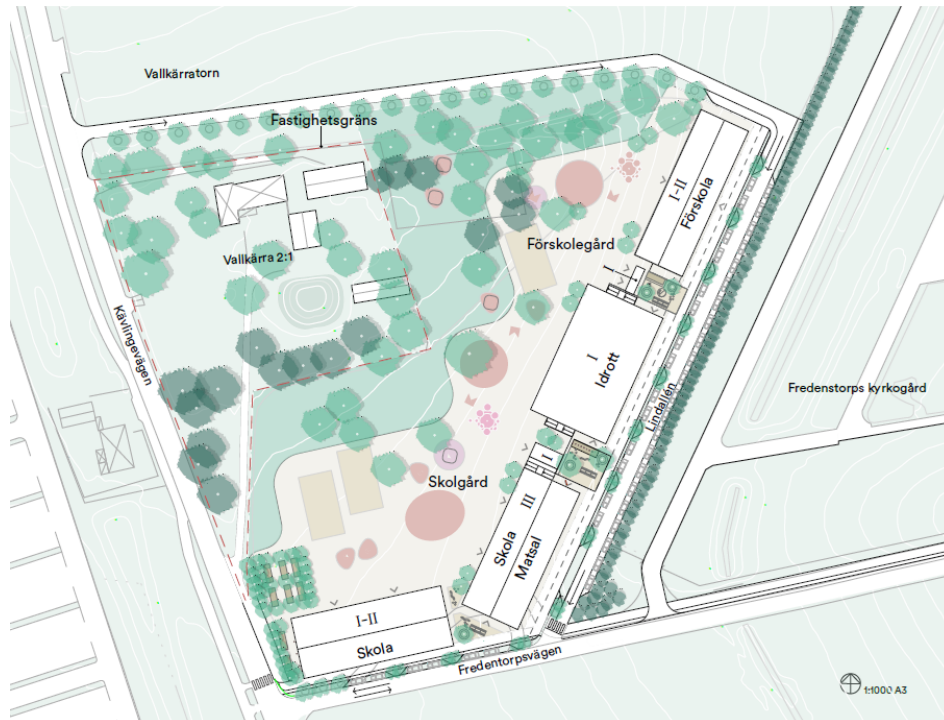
Vallkärratorn

Fastighetsgräns

Vallkärra 2:1

Kävlingevägen

Förskolegård

I-II
Förskola

I
Idrott

Lindallén

Fredenstorps kyrkogård

I

Skolgård

Skola III
Matsal

I-II
Skola

Fredentorpsvägen

1:1000 A3